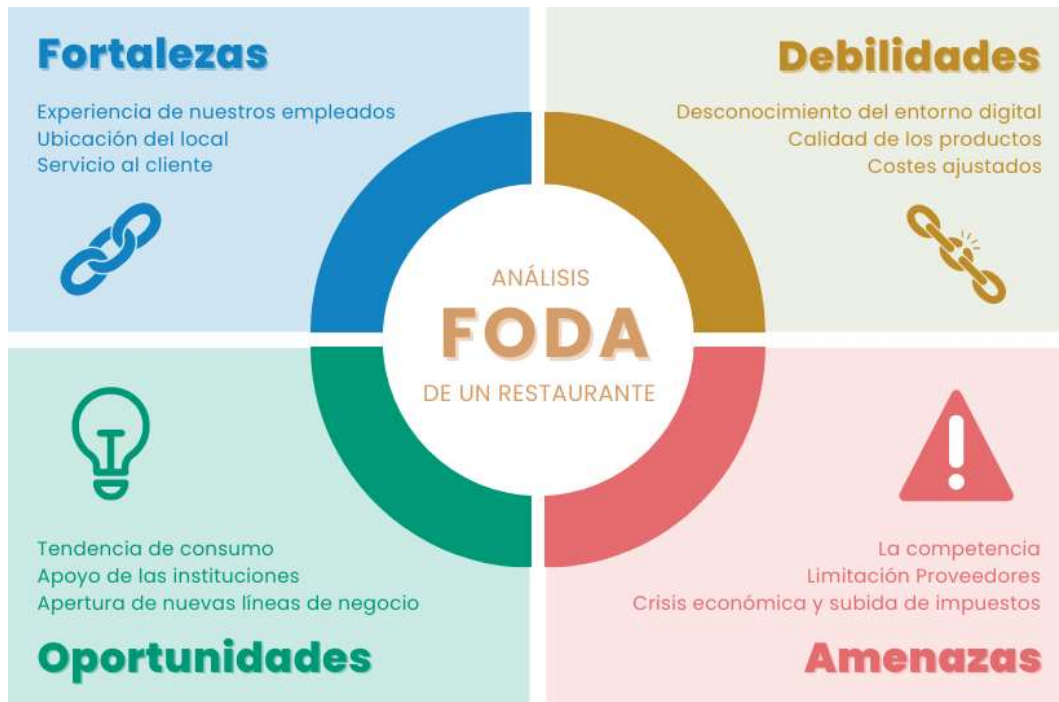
Fortalezas

Experiencia de nuestros empleados
Ubicación del local
Servicio al cliente

Debilidades

Desconocimiento del entorno digital
Calidad de los productos
Costes ajustados

ANÁLISIS
FODA
DE UN RESTAURANTE

Tendencia de consumo
Apoyo de las instituciones
Apertura de nuevas líneas de negocio

Oportunidades

La competencia
Limitación Proveedores
Crisis económica y subida de impuestos

Amenazas